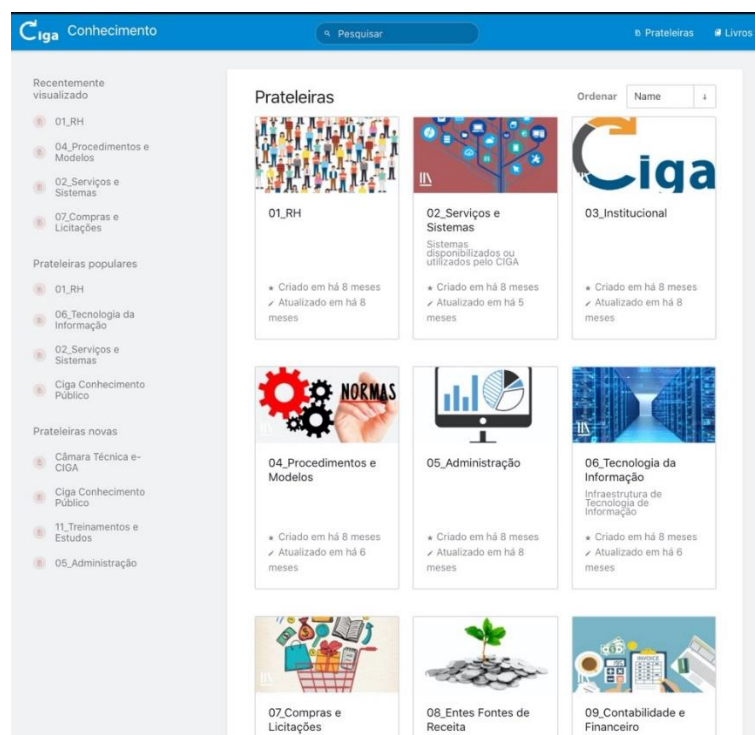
Ciga Conhecimento

Pesquisar

Prateleiras Livros

Recentemente visualizado

01_RH

04_Procedimentos e Modelos

02_Serviços e Sistemas

07_Compras e Licitações

Prateleiras populares

01_RH

06_Tecnologia da Informação

02_Serviços e Sistemas

Ciga Conhecimento Público

Prateleiras novas

Câmara Técnica e-CIGA

Ciga Conhecimento Público

11_Treinamentos e Estudos

05_Administração

Prateleiras

Ordenar Name

01_RH

Criado em há 8 meses
Atualizado em há 8 meses

02_Serviços e Sistemas

Sistemas disponibilizados ou utilizados pelo CIGA

Criado em há 8 meses
Atualizado em há 5 meses

Ciga

03_Institucional

Criado em há 8 meses
Atualizado em há 8 meses

NORMAS

04_Procedimentos e Modelos

Criado em há 8 meses
Atualizado em há 6 meses

05_Administração

Criado em há 8 meses
Atualizado em há 8 meses

06_Tecnologia da Informação

Infraestrutura de Tecnologia de Informação

Criado em há 8 meses
Atualizado em há 6 meses

07_Compras e Licitações

08_Entes Fontes de Receita

09_Contabilidade e Financeiro